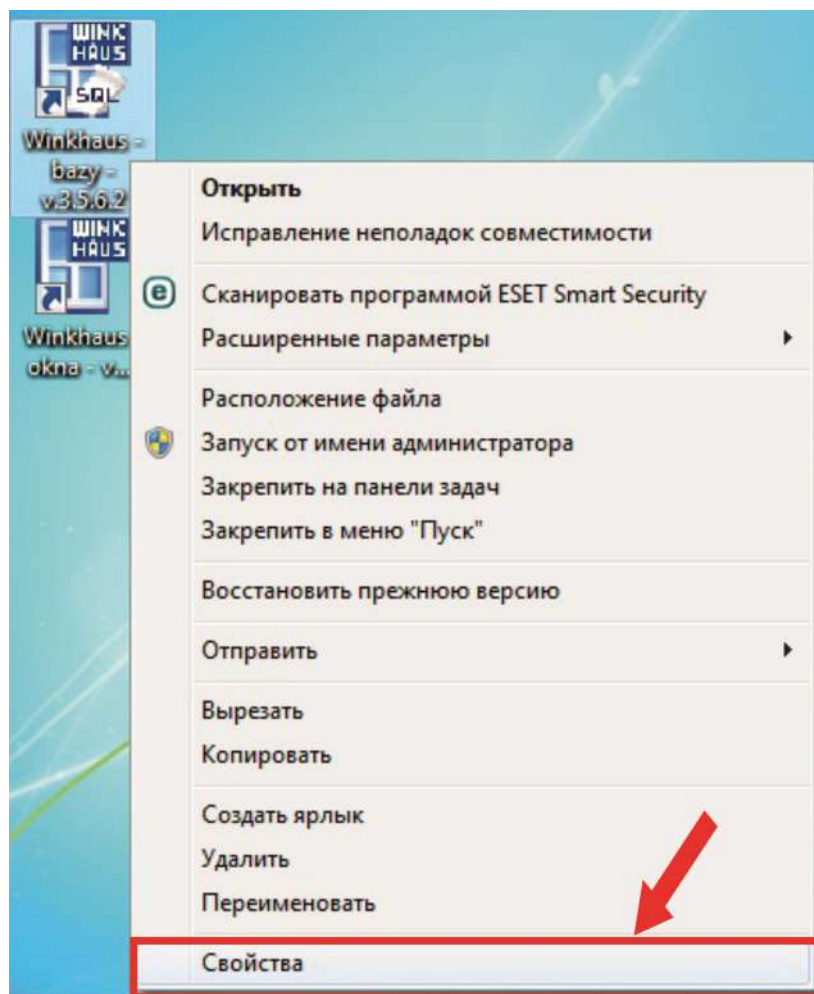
WINK HAUS SQL

Winkhaus - bazy - v.3.5.6.2

WINK HAUS

Winkhaus okna - v...

Открыть
Исправление неполадок совместимости

Сканировать программой ESET Smart Security
Расширенные параметры

Расположение файла
Запуск от имени администратора
Закрепить на панели задач
Закрепить в меню "Пуск"

Восстановить прежнюю версию

Отправить

Вырезать
Копировать

Создать ярлык
Удалить
Переименовать

Свойства